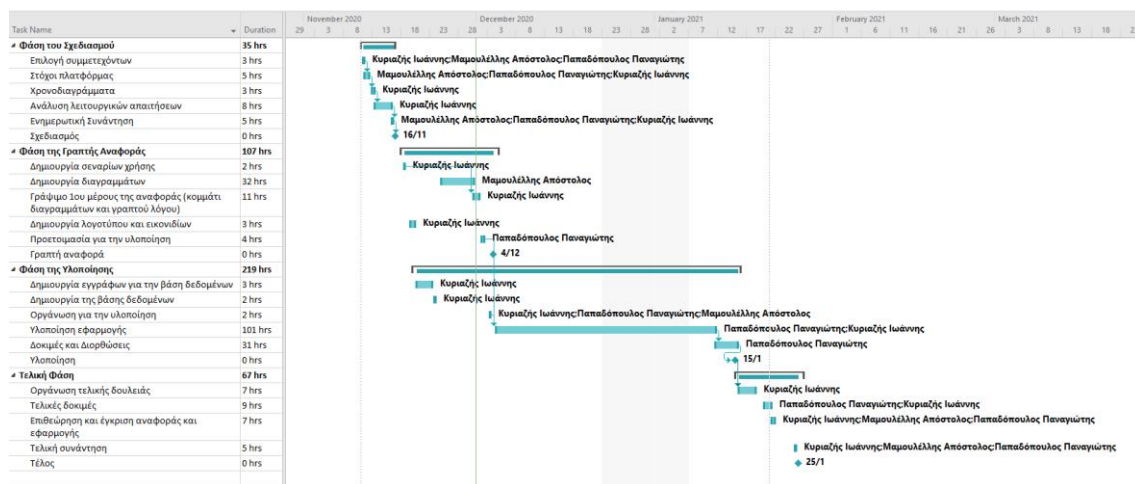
| Task Name | Duration |
|---|---|
| ◢ Φάση του Σχεδιασμού | 35 hrs |
| Επιλογή συμμετεχόντων | 3 hrs |
| Στόχοι πλατφόρμας | 5 hrs |
| Χρονοδιαγράμματα | 3 hrs |
| Ανάλυση λειτουργικών απαιτήσεων | 8 hrs |
| Ενημερωτική Συνάντηση | 5 hrs |
| Σχεδιασμός | 0 hrs |
| ◢ Φάση της Γραπτής Αναφοράς | 107 hrs |
| Δημιουργία σεναρίων χρήσης | 2 hrs |
| Δημιουργία διαγραμμάτων | 32 hrs |
| Γράψιμο 1ου μέρους της αναφοράς (κομμάτι διαγραμμάτων και γραπτού λόγου) | 11 hrs |
| Δημιουργία λογοτύπου και εικονιδίων | 3 hrs |
| Προετομασία για την υλοποίηση | 4 hrs |
| Γραπτή αναφορά | 0 hrs |
| ◢ Φάση της Υλοποίησης | 219 hrs |
| Δημιουργία εγγράφων για την βάση δεδομένων | 3 hrs |
| Δημιουργία της βάσης δεδομένων | 2 hrs |
| Οργάνωση για την υλοποίηση | 2 hrs |
| Υλοποίηση εφαρμογής | 101 hrs |
| Δοκιμές και Διορθώσεις | 31 hrs |
| Υλοποίηση | 0 hrs |
| ◢ Τελική Φάση | 67 hrs |
| Οργάνωση τελικής δουλειάς | 7 hrs |
| Τελικές δοκιμές | 9 hrs |
| Επιθεώρηση και έγκριση αναφοράς και εφαρμογής | 7 hrs |
| Τελική συνάντηση | 5 hrs |
| Τέλος | 0 hrs |

November 2020 | December 2020 | January 2021 | February 2021 | March 2021
29 3 8 13 18 23 28 3 8 13 18 23 28 2 7 12 17 22 27 1 6 11 16 21 26 3 8 13 18 2

Κυριαζής Ιωάννης;Μαμουλέλλης Απόστολος;Παπαδόπουλος Παναγιώτης
Μαμουλέλλης Απόστολος;Παπαδόπουλος Παναγιώτης;Κυριαζής Ιωάννης
Κυριαζής Ιωάννης
Κυριαζής Ιωάννης
Μαμουλέλλης Απόστολος;Παπαδόπουλος Παναγιώτης;Κυριαζής Ιωάννης
16/11
Κυριαζής Ιωάννης
Μαμουλέλλης Απόστολος
Κυριαζής Ιωάννης
Κυριαζής Ιωάννης
Παπαδόπουλος Παναγιώτης
4/12
Κυριαζής Ιωάννης
Κυριαζής Ιωάννης
Κυριαζής Ιωάννης;Παπαδόπουλος Παναγιώτης;Μαμουλέλλης Απόστολος
Παπαδόπουλος Παναγιώτης;Κυριαζής Ιωάννης
Παπαδόπουλος Παναγιώτης
15/1
Κυριαζής Ιωάννης
Παπαδόπουλος Παναγιώτης;Κυριαζής Ιωάννης
Κυριαζής Ιωάννης;Μαμουλέλλης Απόστολος;Παπαδόπουλος Παναγιώτης
Κυριαζής Ιωάννης;Μαμουλέλλης Απόστολος;Παπαδόπουλος Παναγιώτης
25/1